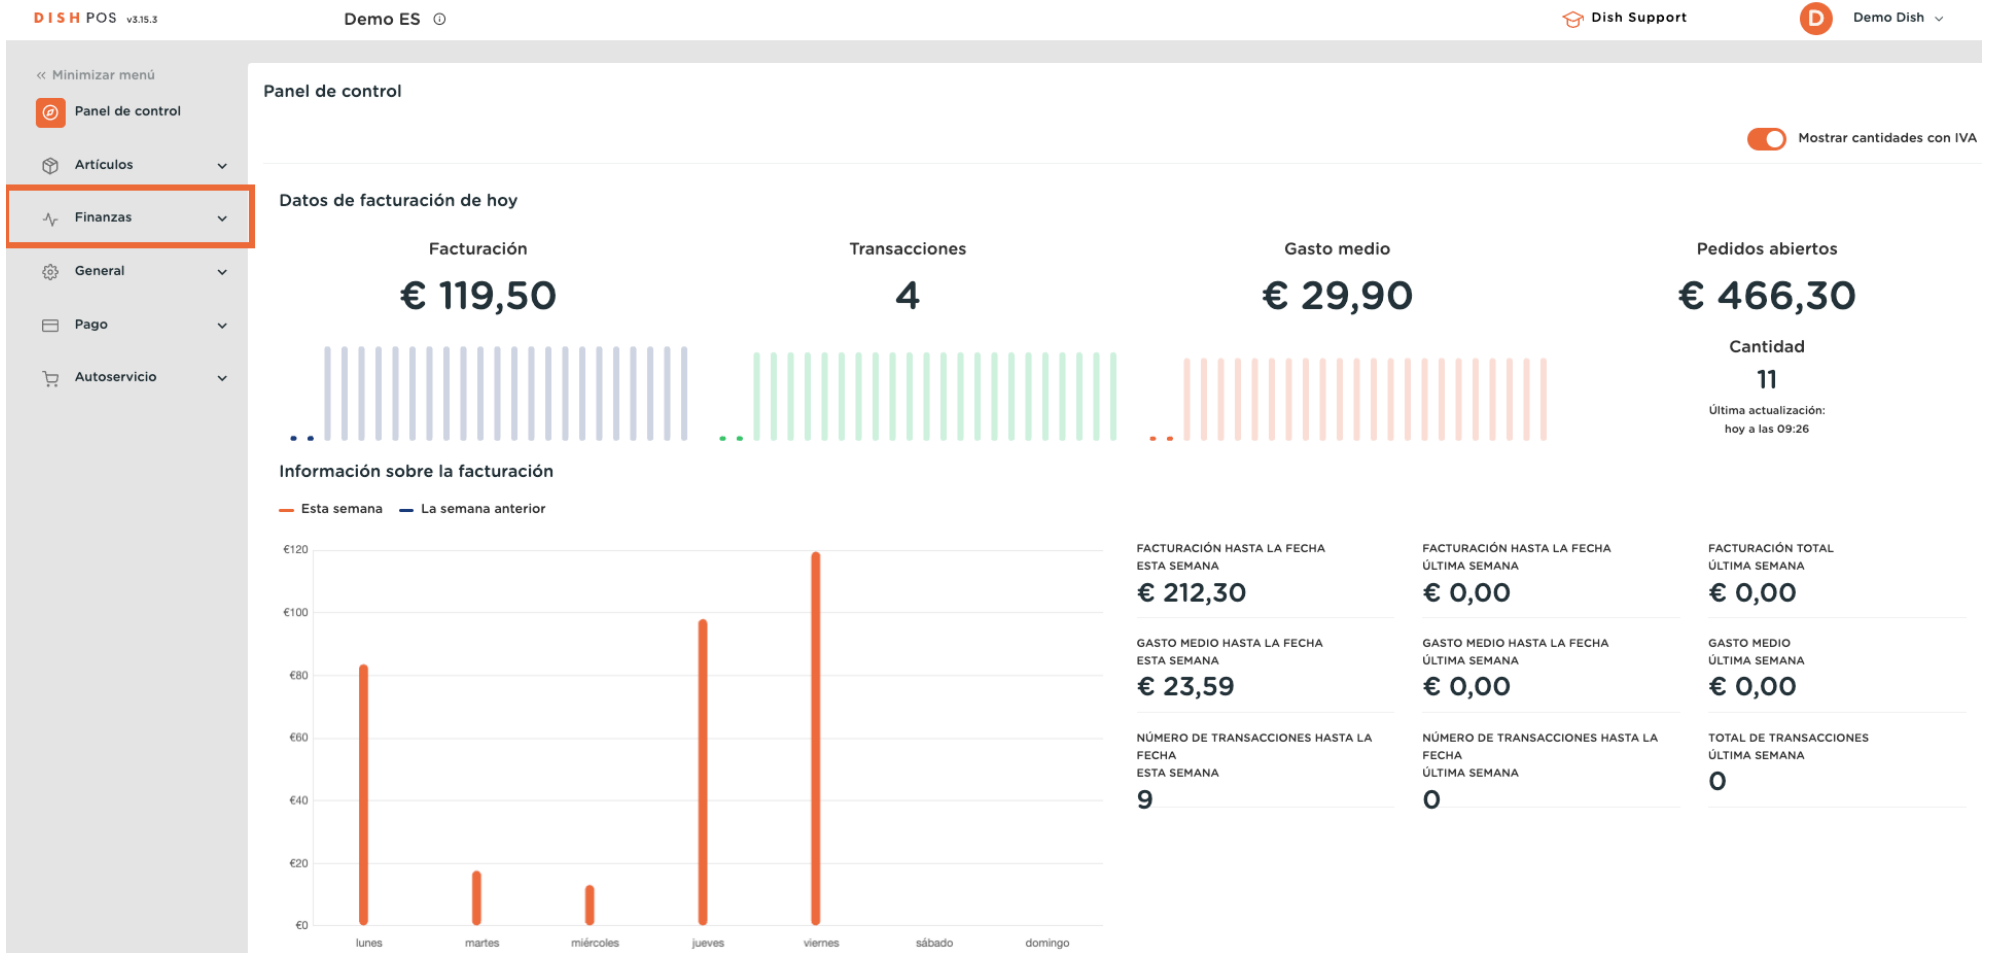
DISH POS v3.15.3

Demo ES

Dish Support

D Demo Dish

« Minimizar menú

Panel de control

Artículos

Finanzas

General

Pago

Autoservicio

Panel de control

Mostrar cantidades con IVA

Datos de facturación de hoy

Facturación

€ 119,50

Transacciones

4

Gasto medio

€ 29,90

Pedidos abiertos

€ 466,30

Cantidad

11

Última actualización: hoy a las 09:26

Información sobre la facturación

Esta semana

La semana anterior

€120

€100

€80

€60

€40

€20

€0

lunes

martes

miércoles

jueves

viernes

sábado

domingo

FACTURACIÓN HASTA LA FECHA ESTA SEMANA

€ 212,30

FACTURACIÓN HASTA LA FECHA ÚLTIMA SEMANA

€ 0,00

FACTURACIÓN TOTAL ÚLTIMA SEMANA

€ 0,00

GASTO MEDIO HASTA LA FECHA ESTA SEMANA

€ 23,59

GASTO MEDIO HASTA LA FECHA ÚLTIMA SEMANA

€ 0,00

GASTO MEDIO ÚLTIMA SEMANA

€ 0,00

NÚMERO DE TRANSACCIONES HASTA LA FECHA ESTA SEMANA

9

NÚMERO DE TRANSACCIONES HASTA LA FECHA ÚLTIMA SEMANA

0

TOTAL DE TRANSACCIONES ÚLTIMA SEMANA

0